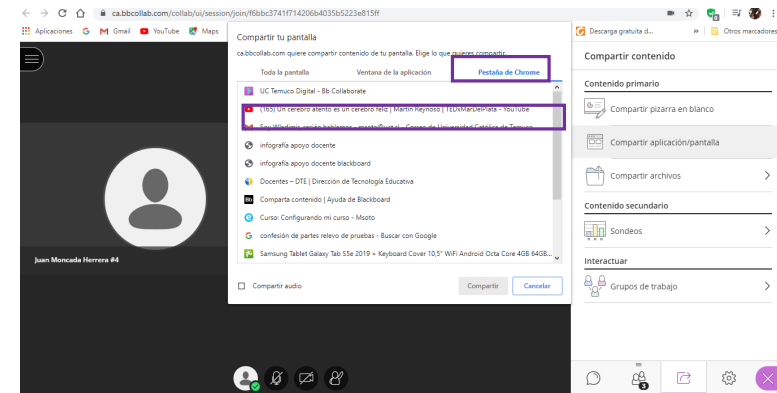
ca.bbcollab.com/collab/ui/session/join/f6bbc3741f714206b4035b5223e815ff

Aplicaciones Gmail YouTube Maps

Descarga gratuita d... » Otros marcadores

Compartir tu pantalla

ca.bbcollab.com quiere compartir contenido de tu pantalla. Elige lo que quieres compartir.

Toda la pantalla | Ventana de la aplicación | Pestaña de Chrome

UC Temuco Digital - Bb Collaborate
(165) Un cerebro atento es un cerebro feliz | Martín Reynoso | TEDxMarDelPlata - YouTube
Soy Wladimir ¿quién hablamos - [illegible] - Correo de Universidad Católica de Temuco
infografía apoyo docente
infografía apoyo docente blackboard
Docentes – DTE | Dirección de Tecnología Educativa
Comparta contenido | Ayuda de Blackboard
Curso: Configurando mi curso - Msoto
confesión de partes relevo de pruebas - Buscar con Google
Samsung Tablet Galaxy Tab S5e 2019 + Keyboard Cover 10,5" WiFi Android Octa Core 4GB 64GB...

Compartir audio

Compartir Cancelar

Juan Moncada Herrera #4

Compartir contenido

Contenido primario

Compartir pizarra en blanco

Compartir aplicación/pantalla

Compartir archivos

Contenido secundario

Sondeos

Interactuar

Grupos de trabajo